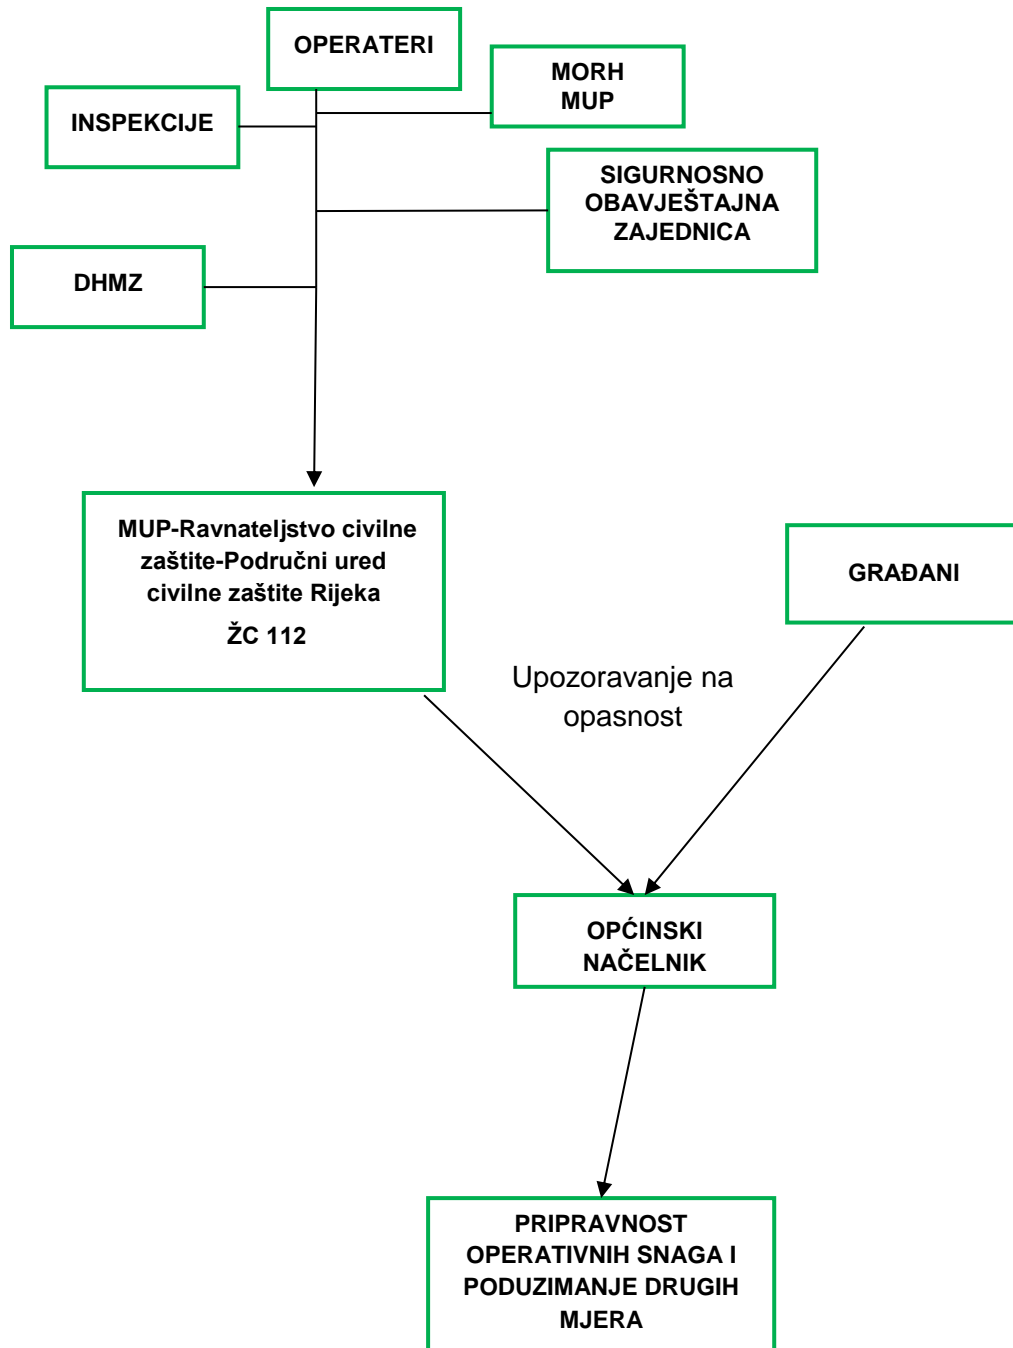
OPERATERI

MORH
MUP

INSPEKCIJE

SIGURNOSNO
OBAVJEŠTAJNA
ZAJEDNICA

DHMZ

MUP-Ravnateljstvo civilne zaštite-Područni ured civilne zaštite Rijeka
ŽC 112

GRAĐANI

Upozoravanje na opasnost

OPĆINSKI
NAČELNIK

PRIPRAVNOST OPERATIVNIH SNAGA I PODUZIMANJE DRUGIH MJERA